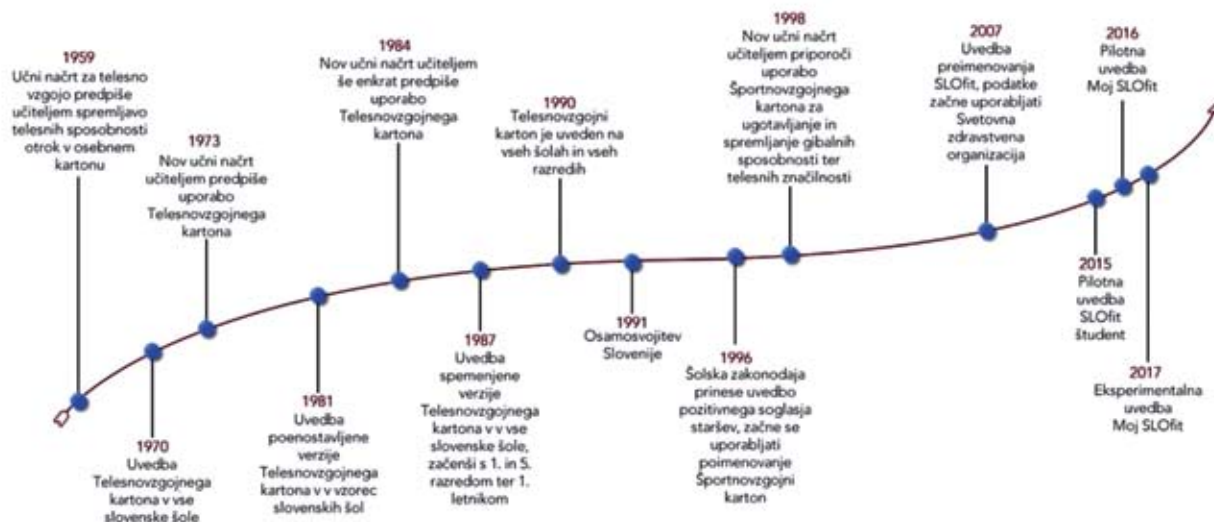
1959
Učni načrt za telesno vzgojo predpiše učiteljem spremljavo telesnih sposobnosti otrok v osebnem kartonu

1970
Uvedba Telesnovzgojnega kartona v vse slovenske šole

1973
Nov učni načrt učiteljem predpiše uporabo Telesnovzgojnega kartona

1981
Uvedba poenostavljene verzije Telesnovzgojnega kartona v v vzorec slovenskih šol

1984
Nov učni načrt učiteljem še enkrat predpiše uporabo Telesnovzgojnega kartona

1987
Uvedba spemenjene verzije Telesnovzgojnega kartona v v vse slovenske šole, začenši s 1. in 5. razredom ter 1. letnikom

1990
Telesnovzgojni karton je uveden na vseh šolah in vseh razredih

1991
Osamosvojitev Slovenije

1996
Šolska zakonodaja prinese uvedbo pozitivnega soglasja staršev, začne se uporabljati poimenovanje Športnovzgojni karton

1998
Nov učni načrt učiteljem priporoči uporabo Športnovzgojnega kartona za ugotavljanje in spremljanje gibalnih sposobnosti ter telesnih značilnosti

2007
Uvedba preimenovanja SLOfit, podatke začne uporabljati Svetovna zdravstvena organizacija

2015
Pilotna uvedba SLOfit študent

2016
Pilotna uvedba Moj SLOfit

2017
Eksperimentalna uvedba Moj SLOfit